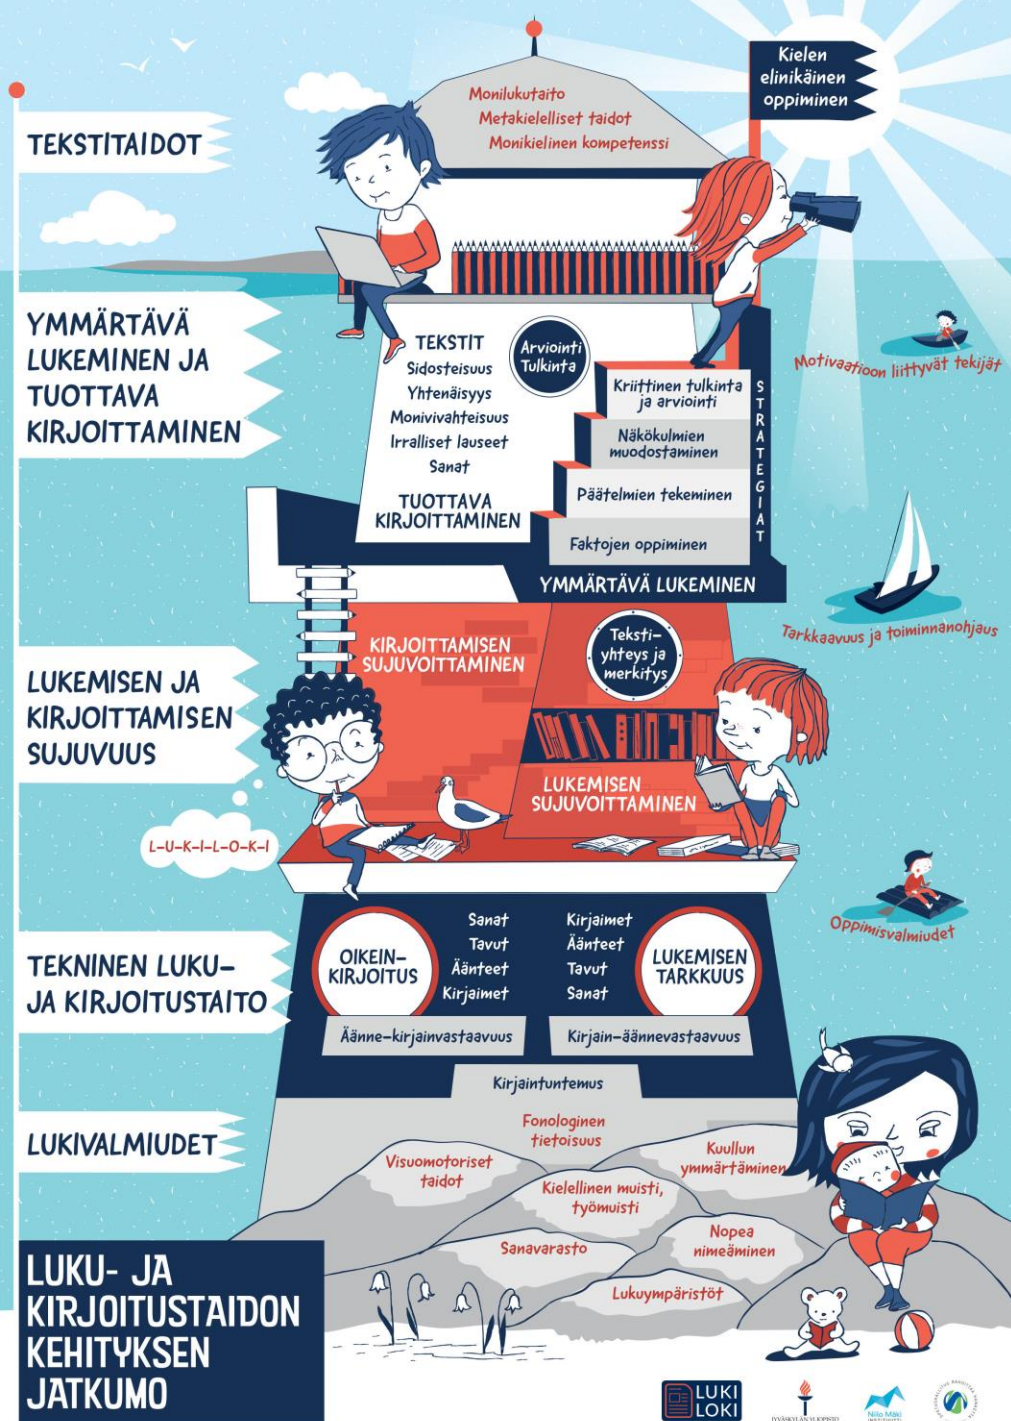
Kielen elinikäinen oppiminen

TEKSTITAIDOT

Monilukutaito
Metakielelliset taidot
Monikielinen kompetenssi

YMMÄRTÄVÄ LUKEMINEN JA TUOTTAVA KIRJOITTAMINEN

TEKSTIT
Sidosteisuus
Yhtenäisyys
Monivivahteisuus
Irralliset lauseet
Sanat
TUOTTAVA KIRJOITTAMINEN

Arviointi
Tulkinta

Kriittinen tulkinta ja arviointi
Näkökulmien muodostaminen
Päätelmien tekeminen
Faktojen oppiminen
STRATEGIAT
YMMÄRTÄVÄ LUKEMINEN

Motivaatioon liittyvät tekijät

Tarkkaavuus ja toiminnanohjaus

LUKEMISEN JA KIRJOITTAMISEN SUJUVUUS

KIRJOITTAMISEN SUJUVOITTAMINEN

Teksti-yhteys ja merkitys

LUKEMISEN SUJUVOITTAMINEN

L-U-K-I-L-O-K-I

TEKNINEN LUKU- JA KIRJOITUSTAITO

OIKEIN-KIRJOITUS
Sanat
Tavut
Äänteet
Kirjaimet

Kirjaimet
Äänteet
Tavut
Sanat
LUKEMISEN TARKKUUS

Äänne-kirjainvastaavuus
Kirjain-äännevastaavuus

Oppimisvalmiudet

Kirjaintuntemus

LUKIVALMIUDET

Fonologinen tietoisuus
Visuomotoriset taidot
Kuullun ymmärtäminen
Kielellinen muisti, työmuisti
Sanavarasto
Nopea nimeäminen
Lukuympäristöt

LUKU- JA KIRJOITUSTAIDON KEHITYKSEN JATKUMO

LUKI LOKI
JYVÄSKYLÄN YLIOPISTO
Niilo Mäki Instituutti